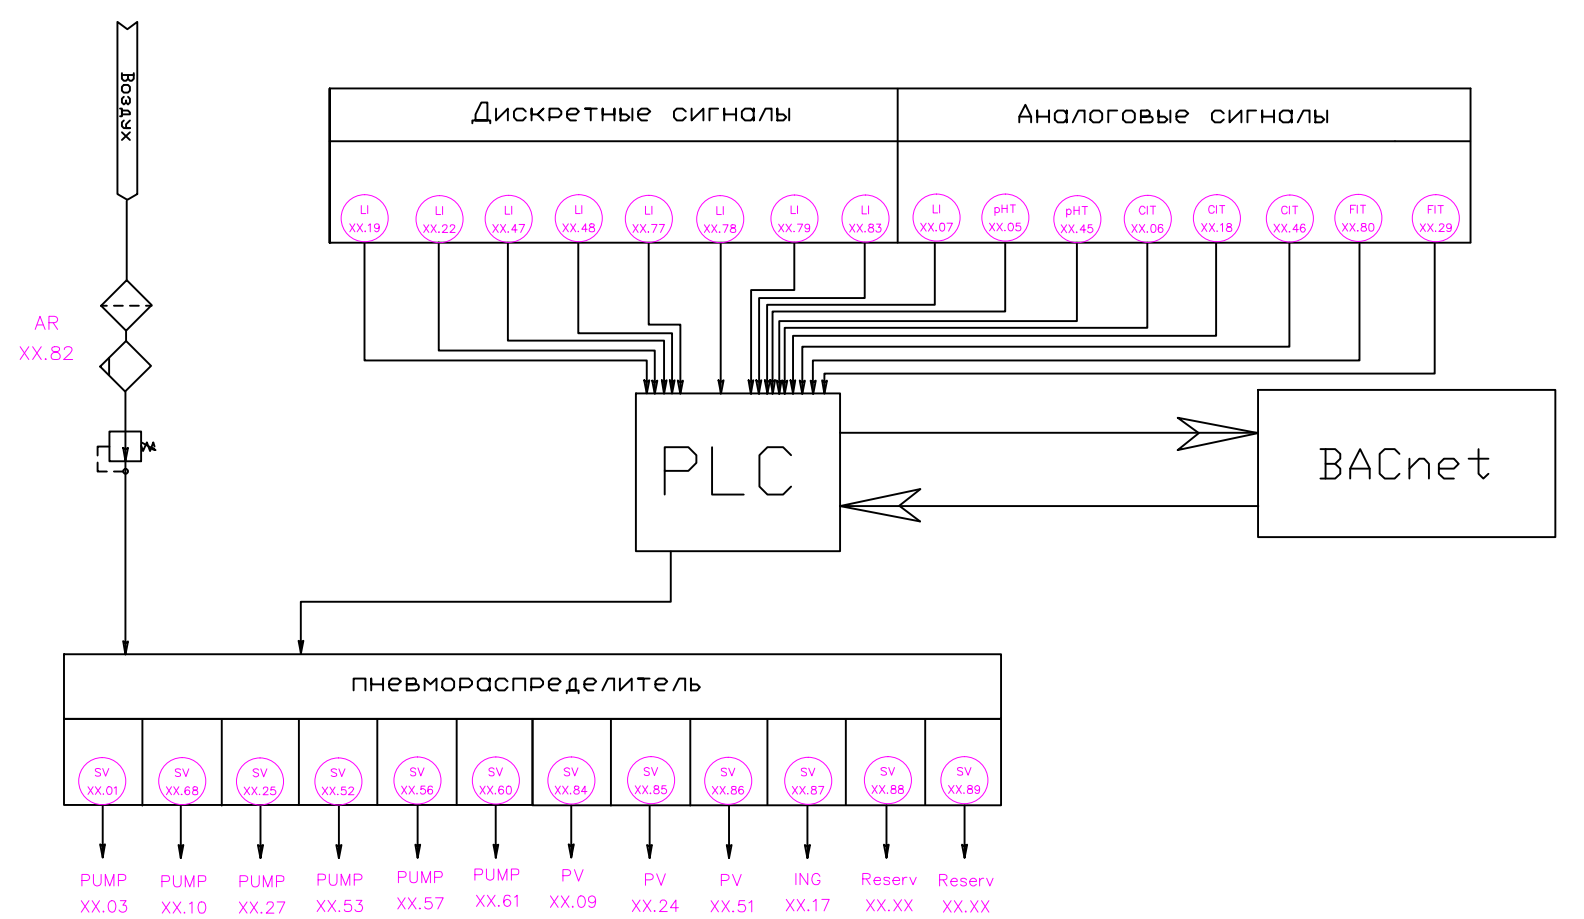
Воздух

AR
XX.82

Дискретные сигналы

Аналоговые сигналы

LI XX.19
LI XX.22
LI XX.47
LI XX.48
LI XX.77
LI XX.78
LI XX.79
LI XX.83
LI XX.07
pHT XX.05
pHT XX.45
CIT XX.06
CIT XX.18
CIT XX.46
FIT XX.80
FIT XX.29

PLC

BACnet

пневмораспределитель

SV XX.01
SV XX.68
SV XX.25
SV XX.52
SV XX.56
SV XX.60
SV XX.84
SV XX.85
SV XX.86
SV XX.87
SV XX.88
SV XX.89

PUMP XX.03
PUMP XX.10
PUMP XX.27
PUMP XX.53
PUMP XX.57
PUMP XX.61
PV XX.09
PV XX.24
PV XX.51
ING XX.17
Reserv XX.XX
Reserv XX.XX